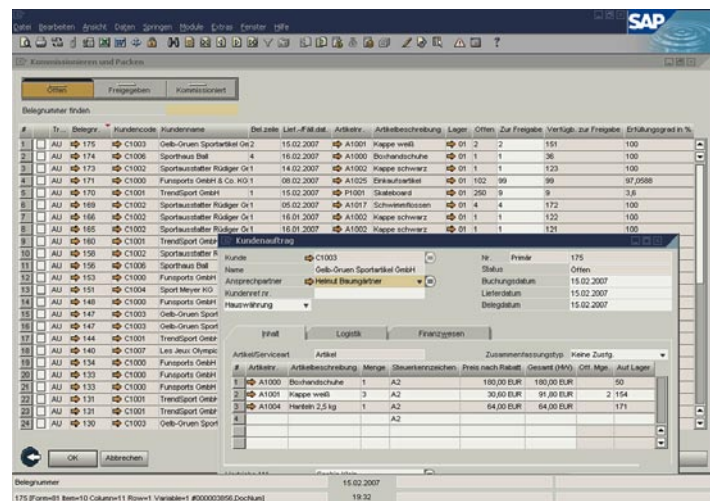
Datei Bearbeiten Ansicht Daten Springen Module Extras Fenster Hilfe

SAP

Kommissionieren und Packen

Offen | Freigegeben | Kommissioniert

Belegnummer finden

| # | | Tr... | Belegnr. | Kundencode | Kundenname | Bel.zeile | Lief.-/Fäll.dat. | Artikelnr. | Artikelbeschreibung | Lager | Offen | Zur Freigabe | Verfügb. zur Freigabe | Erfüllungsgrad in % |
|---|---|---|---|---|---|---|---|---|---|---|---|---|---|---|
| 1 | | AU | 175 | C1003 | Gelb-Gruen Sportartikel Gr | 2 | 15.02.2007 | A1001 | Kappe weiß | 01 | 2 | 2 | 151 | 100 |
| 2 | | AU | 174 | C1006 | Sporthaus Ball | 4 | 16.02.2007 | A1000 | Boxhandschuhe | 01 | 1 | 1 | 36 | 100 |
| 3 | | AU | 173 | C1002 | Sportausstatter Rüdiger Gr | 1 | 14.02.2007 | A1002 | Kappe schwarz | 01 | 1 | 1 | 123 | 100 |
| 4 | | AU | 171 | C1000 | Funsports GmbH & Co. KG | 1 | 08.02.2007 | A1025 | Einkaufsartikel | 01 | 102 | 99 | 99 | 97,0588 |
| 5 | | AU | 170 | C1001 | TrendSport GmbH | 1 | 15.02.2007 | P1001 | Skateboard | 01 | 250 | 9 | 9 | 3,6 |
| 6 | | AU | 169 | C1002 | Sportausstatter Rüdiger Gr | 1 | 05.02.2007 | A1017 | Schwimmflossen | 01 | 4 | 4 | 172 | 100 |
| 7 | | AU | 166 | C1002 | Sportausstatter Rüdiger Gr | 1 | 16.01.2007 | A1002 | Kappe schwarz | 01 | 1 | 1 | 122 | 100 |
| 8 | | AU | 165 | C1002 | Sportausstatter Rüdiger Gr | 1 | 16.01.2007 | A1002 | Kappe schwarz | 01 | 1 | 1 | 121 | 100 |
| 9 | | AU | 160 | C1001 | TrendSport GmbH | | | | | | | | | |
| 10 | | AU | 158 | C1002 | Sportausstatter R | | | | | | | | | |
| 11 | | AU | 156 | C1006 | Sporthaus Ball | | | | | | | | | |
| 12 | | AU | 151 | C1000 | Funsports GmbH | | | | | | | | | |
| 13 | | AU | 151 | C1004 | Sport Meyer KG | | | | | | | | | |
| 14 | | AU | 148 | C1000 | Funsports GmbH | | | | | | | | | |
| 15 | | AU | 147 | C1003 | Gelb-Gruen Sport | | | | | | | | | |
| 16 | | AU | 147 | C1003 | Gelb-Gruen Sport | | | | | | | | | |
| 17 | | AU | 144 | C1001 | TrendSport GmbH | | | | | | | | | |
| 18 | | AU | 140 | C1007 | Les Jeux Olympic | | | | | | | | | |
| 19 | | AU | 134 | C1000 | Funsports GmbH | | | | | | | | | |
| 20 | | AU | 133 | C1000 | Funsports GmbH | | | | | | | | | |
| 21 | | AU | 133 | C1000 | Funsports GmbH | | | | | | | | | |
| 22 | | AU | 131 | C1001 | TrendSport GmbH | | | | | | | | | |
| 23 | | AU | 131 | C1001 | TrendSport GmbH | | | | | | | | | |
| 24 | | AU | 130 | C1003 | Gelb-Gruen Sport | | | | | | | | | |

Kundenauftrag

Kunde: C1003
Name: Gelb-Gruen Sportartikel GmbH
Ansprechpartner: Helmut Baumgärtner
Kundenref.nr.:
Hauswährung

Nr.: Primär 175
Status: Offen
Buchungsdatum: 15.02.2007
Lieferdatum: 15.02.2007
Belegdatum: 15.02.2007

Inhalt | Logistik | Finanzwesen

Artikel/Serviceart: Artikel
Zusammenfassungstyp: Keine Zusfg.

| # | Artikelnr. | Artikelbeschreibung | Menge | Steuerkennzeichen | Preis nach Rabatt | Gesamt (HW) | Offt. Mge. | Auf Lager |
|---|---|---|---|---|---|---|---|---|
| 1 | A1000 | Boxhandschuhe | 1 | A2 | 180,00 EUR | 180,00 EUR | | 50 |
| 2 | A1001 | Kappe weiß | 3 | A2 | 30,60 EUR | 91,80 EUR | 2 | 154 |
| 3 | A1004 | Hantein 2,5 kg | 1 | A2 | 64,00 EUR | 64,00 EUR | | 171 |
| 4 | | | | A2 | | | | |

OK | Abbrechen

Belegnummer
15.02.2007
175 [Form=81 Item=10 Column=11 Row=1 Variable=1 #000003856 Dochum]
19:32